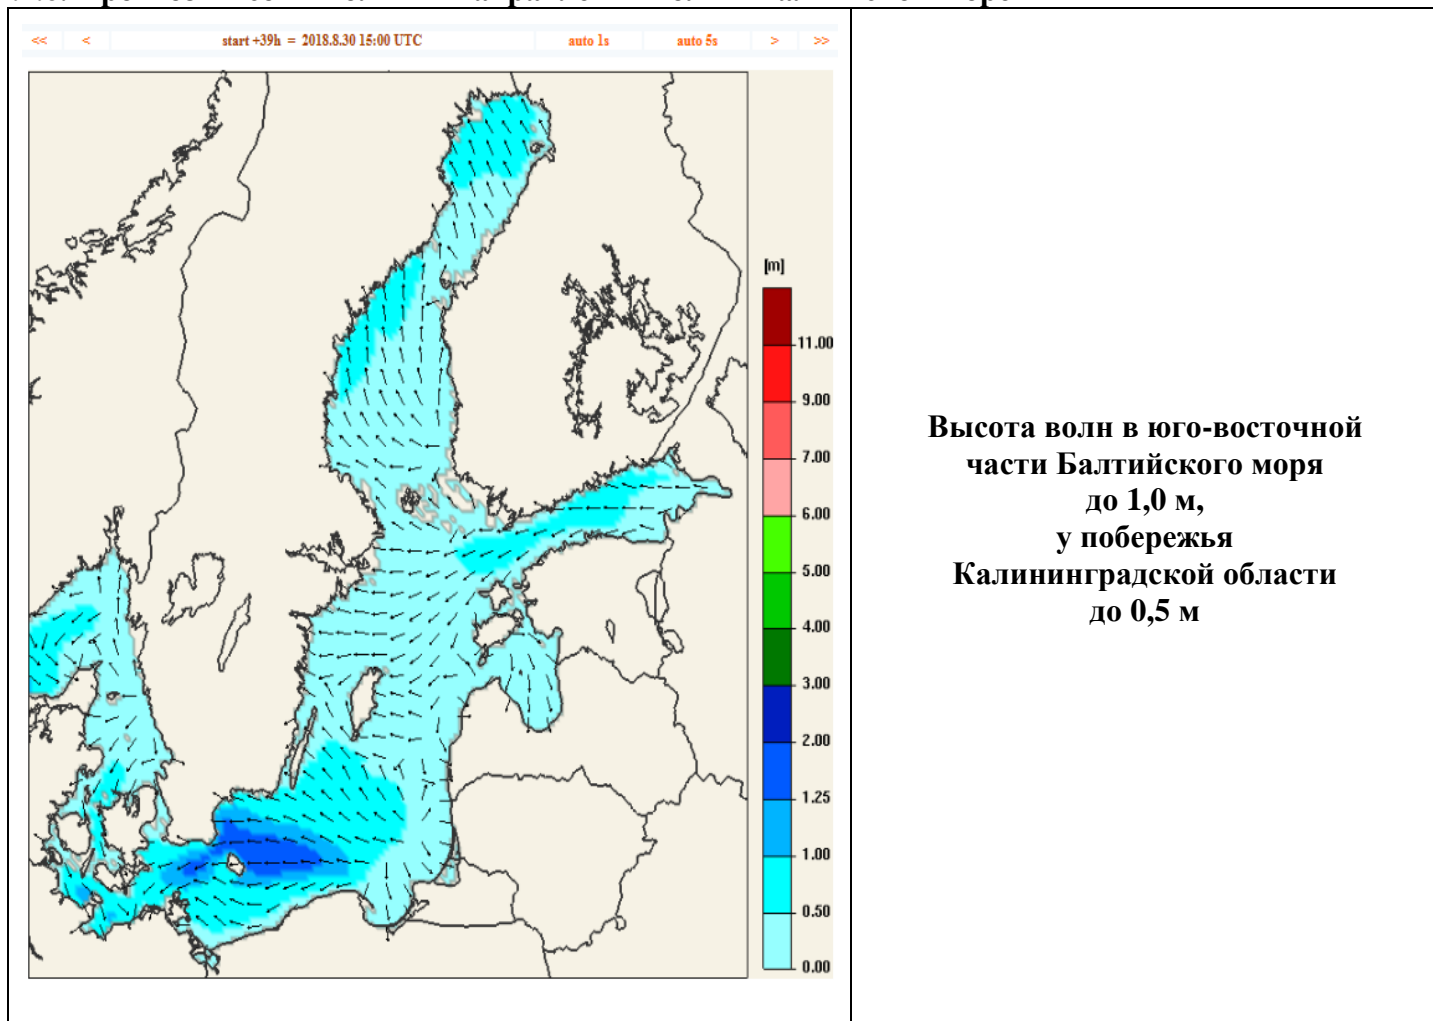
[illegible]

<< < start +39h = 2018.8.30 15:00 UTC auto 1s auto 5s > >>

[m]
11.00
9.00
7.00
6.00
5.00
4.00
3.00
2.00
1.25
1.00
0.50
0.00

Высота волн в юго-восточной части Балтийского моря до 1,0 м, у побережья Калининградской области до 0,5 м